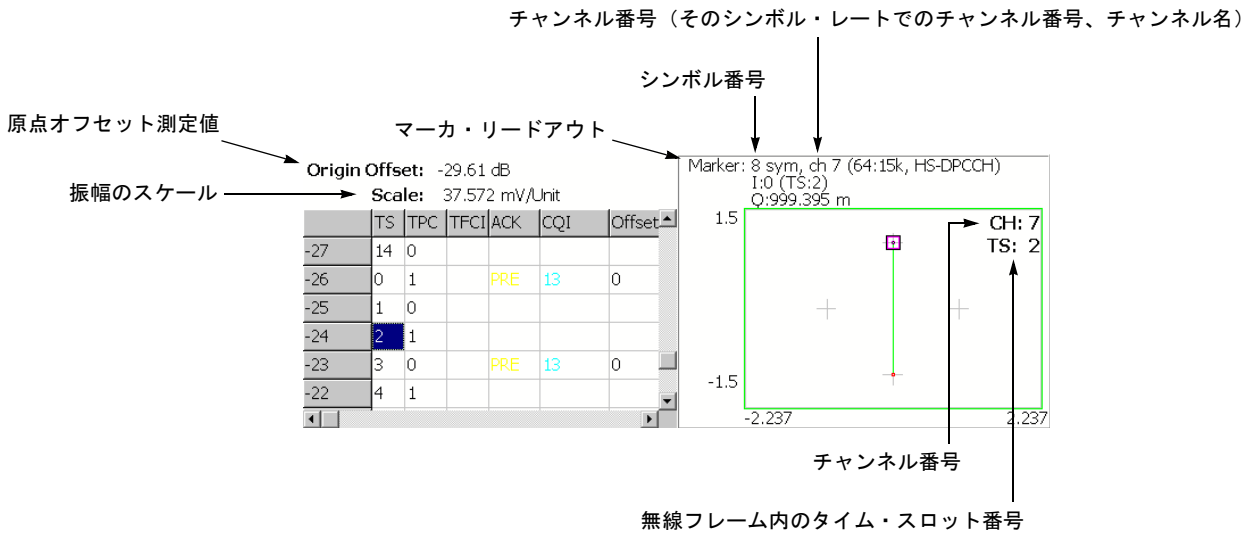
チャンネル番号（そのシンボル・レートでのチャンネル番号、チャンネル名）

シンボル番号

原点オフセット測定値

マーカ・リードアウト

Origin Offset: -29.61 dB

振幅のスケール

Scale: 37.572 mV/Unit

|  | TS | TPC | TFCI | ACK | CQI | Offset |
|---|---|---|---|---|---|---|
| -27 | 14 | 0 |  |  |  |  |
| -26 | 0 | 1 |  | PRE | 13 | 0 |
| -25 | 1 | 0 |  |  |  |  |
| -24 | 2 | 1 |  |  |  |  |
| -23 | 3 | 0 |  | PRE | 13 | 0 |
| -22 | 4 | 1 |  |  |  |  |

Marker: 8 sym, ch 7 (64:15k, HS-DPCCH)
I:0 (TS:2)
Q:999.395 m

1.5
CH: 7
TS: 2
-1.5
-2.237
2.237

チャンネル番号

無線フレーム内のタイム・スロット番号